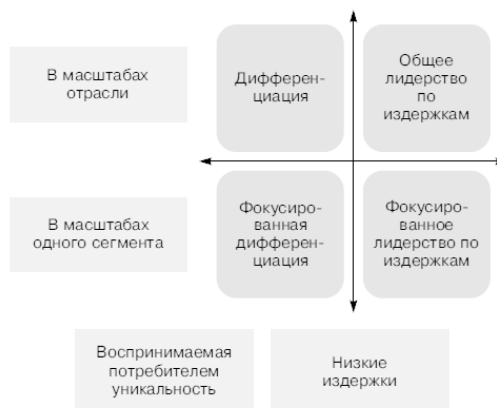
В масштабах отрасли

Дифференциация

Общее лидерство по издержкам

В масштабах одного сегмента

Фокусированная дифференциация

Фокусированное лидерство по издержкам

Воспринимаемая потребителем уникальность

Низкие издержки